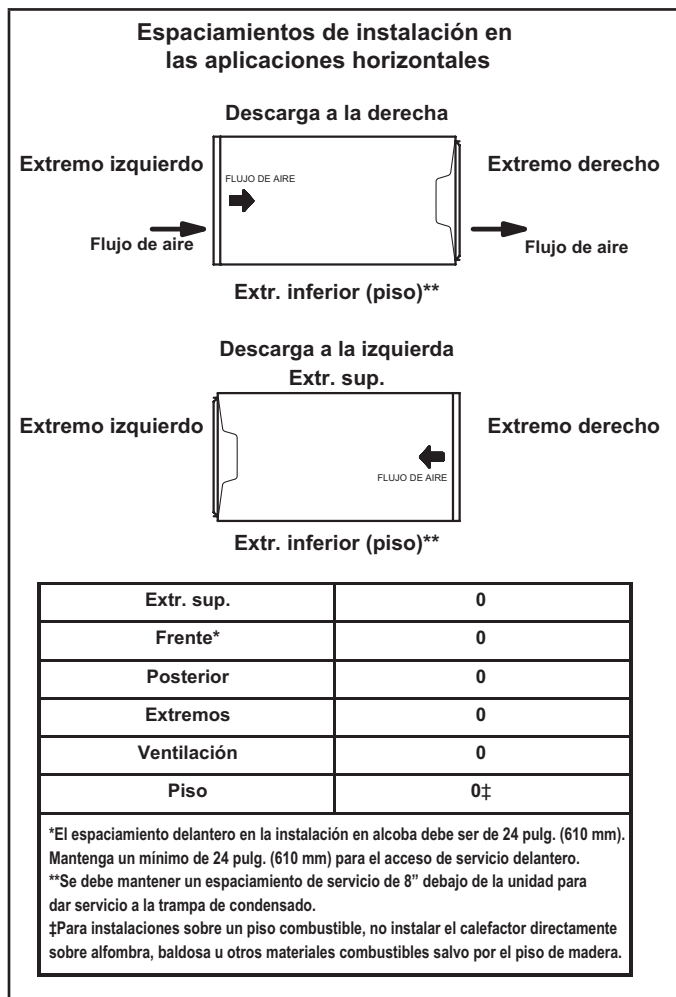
Espaciamientos de instalación en las aplicaciones horizontales

Descarga a la derecha

Extremo izquierdo

FLUJO DE AIRE

Extremo derecho

Flujo de aire

Flujo de aire

Extr. inferior (piso)**

Descarga a la izquierda

Extr. sup.

Extremo izquierdo

Extremo derecho

FLUJO DE AIRE

Extr. inferior (piso)**

| Extr. sup. | 0 |
|---|---|
| Frente* | 0 |
| Posterior | 0 |
| Extremos | 0 |
| Ventilación | 0 |
| Piso | 0‡ |

*El espaciamiento delantero en la instalación en alcoba debe ser de 24 pulg. (610 mm). Mantenga un mínimo de 24 pulg. (610 mm) para el acceso de servicio delantero.
**Se debe mantener un espaciamiento de servicio de 8" debajo de la unidad para dar servicio a la trampa de condensado.
‡Para instalaciones sobre un piso combustible, no instalar el calefactor directamente sobre alfombra, baldosa u otros materiales combustibles salvo por el piso de madera.